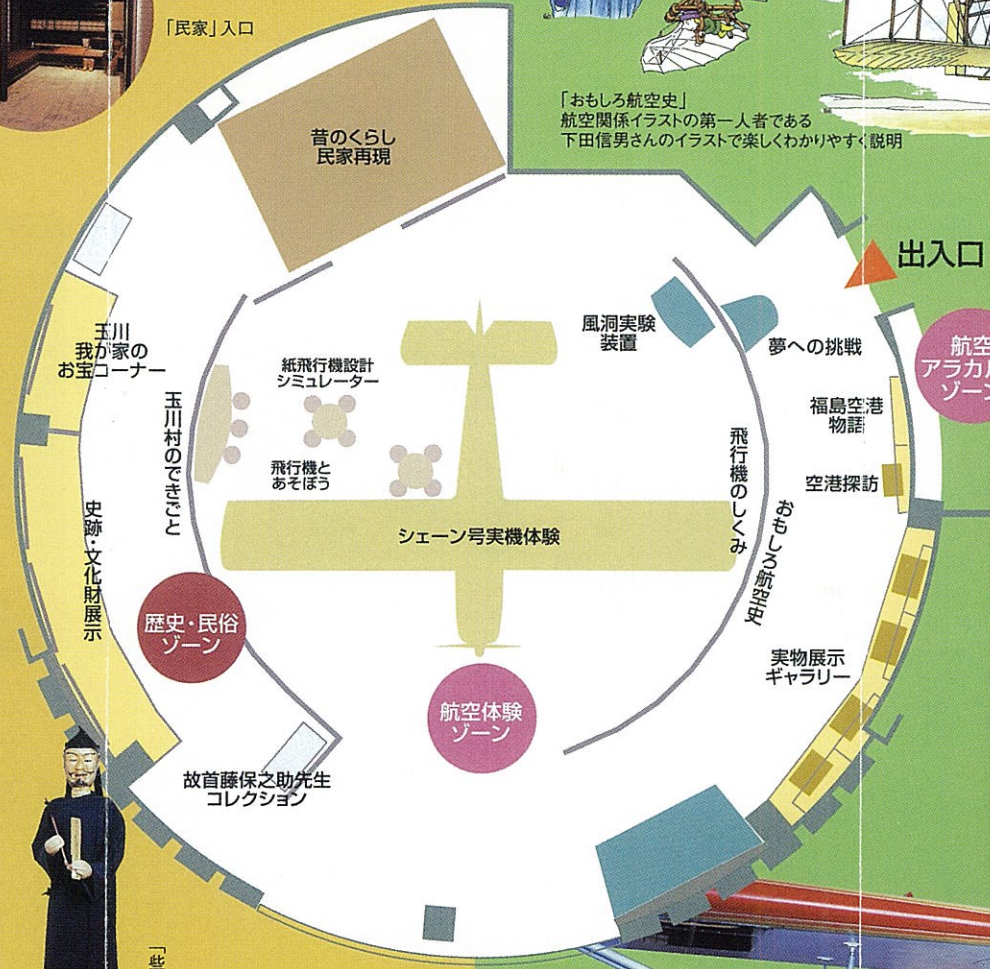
「民家」入口

「おもしろ航空史」
航空関係イラストの第一人者である
下田信男さんのイラストで楽しくわかりやすく説明

昔のくらし
民家再現

出入口

玉川
我が家の
お宝コーナー

紙飛行機設計
シミュレーター

風洞実験
装置

夢への挑戦

航空
アラカル
ゾーン

玉川村のできごと

飛行機と
あそぼう

福島空港
物語

飛行機のしくみ

空港探訪

シェーン号実機体験

おもしろ航空史

史跡・文化財展示

歴史・民俗
ゾーン

実物展示
ギャラリー

航空体験
ゾーン

故首藤保之助先生
コレクション

「此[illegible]